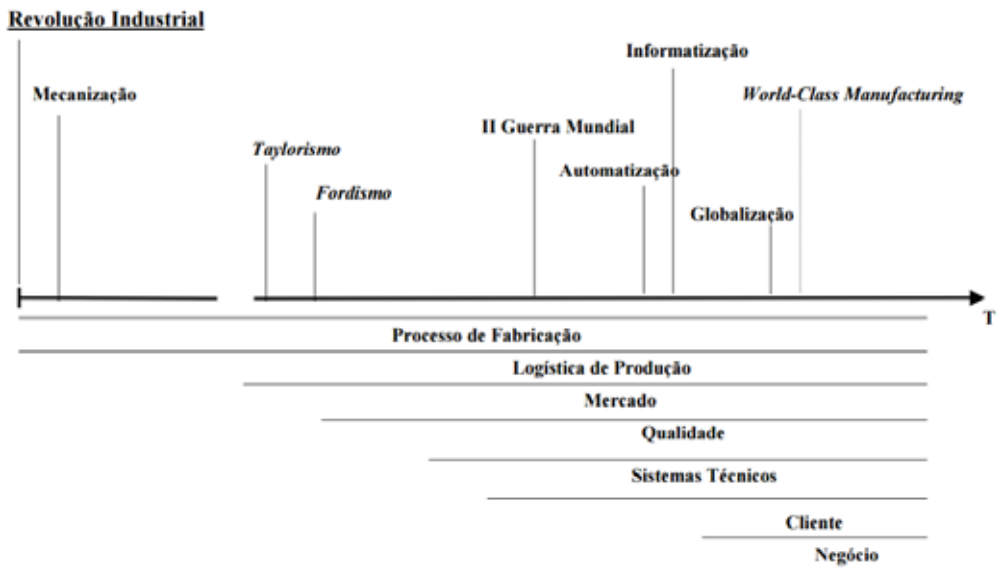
Revolução Industrial

Mecanização

Taylorismo

Fordismo

II Guerra Mundial

Informatização

Automatização

World-Class Manufacturing

Globalização

T

Processo de Fabricação

Logística de Produção

Mercado

Qualidade

Sistemas Técnicos

Cliente

Negócio